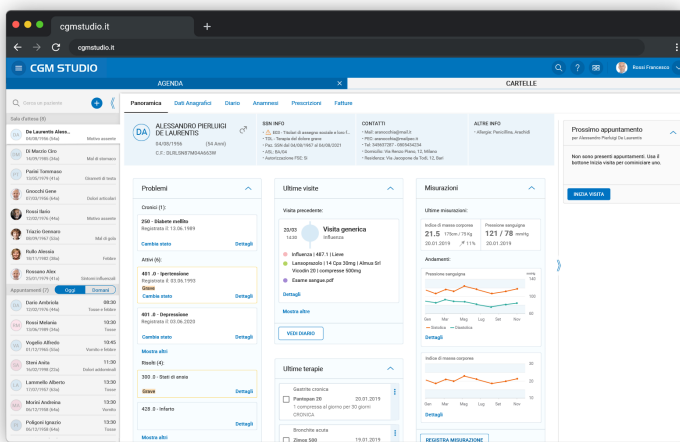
cgmstudio.it
cgmstudio.it
CGM STUDIO
Rossi Francesco
AGENDA
CARTELLE
Cerca un paziente
Sala d'attesa (8)
De Laurentis Aless...
Motivo assente
Di Marzio Ciro
Mal di stomaco
Pietrini Tommaso
Gonfiore alla caviglia
Giocchi Gene
Dolori articolari
Rossi Ilario
Motivo assente
Trizzio Gennaro
Mal di gola
Rollo Alessia
Febbre
Rossano Alex
Sintomi influenzali
Appuntamenti (7)
Oggi
Domani
Dario Ambriole
Tosse e febbre
Rossi Melania
Tosse
Vogallo Alfredo
Vomito e febbre
Steni Anita
Dolori addominali
Lanmello Alberto
Tosse e febbre
Morini Andreina
Tosse e febbre
Poligoni Ignazio
Tosse e febbre
Panoramica
Dati Anagrafici
Diario
Anamnesi
Prescrizioni
Fatture
DA
ALESSANDRO PIERLUIGI DE LAURENTIS
04/08/1956 (64 Anni)
C.F.: DLRLSN87M04A662R
SSN INFO
CONTATTI
ALTRE INFO
Prossimo appuntamento
Non sono presenti appuntamenti. Usa il bottone Inizia visita per cominciare uno.
INIZIA VISITA
Problemi
Cronici (1):
250 - Diabete mellito
Registrato il 13.06.1989
Cambia stato
Dettagli
Attivi (6):
401.0 - Ipertensione
Registrato il 03.06.1993
Grave
Cambia stato
Dettagli
401.0 - Depressione
Registrato il 03.06.2020
Cambia stato
Dettagli
Mostra altri
Risolti (4):
300.0 - Stati di ansia
Grave
Dettagli
420.0 - Infarto
Mostra altri
Ultime visite
Visita precedente:
20/03
Visita generica
Influenza
Influenza | 487.1 | Lieve
Lansoprazolo | 14 Cps 30mg | Almus Srl
Visodin 20 | compresse 500mg
Esame sangue.pdf
Dettagli
Mostra altre
VEDI DIARIO
Ultime terapie
Gastrite cronica
Pantopan 20 20.01.2019
1 compressa al giorno per 30 giorni
CRONICA
Bronchite acuta
Zimox 500 19.01.2019
Misurazioni
Ultime misurazioni:
Indice di massa corporea
21.5
20.01.2019
Pressione sanguigna
121 / 78 mmHg
20.01.2019
Andamenti:
Pressione sanguigna
Mag Giu Lug Set Ott Nov
Sistolica Diastolica
Dettagli
Indice di massa corporea
Dettagli
REGISTRA MISURAZIONE